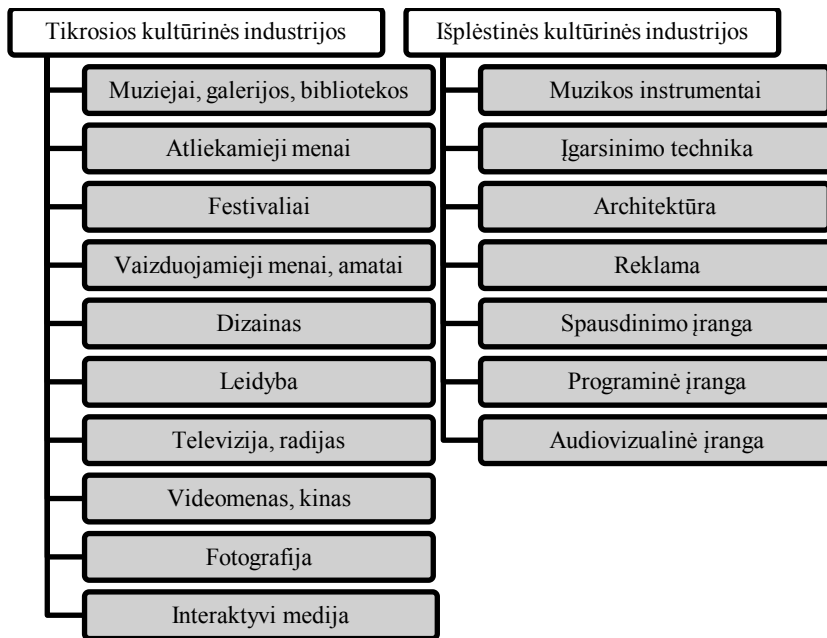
Tikrosios kultūrinės industrijos

Muziejai, galerijos, bibliotekos

Atliekamieji menai

Festivaliai

Vaizduojamieji menai, amatai

Dizainas

Leidyba

Televizija, radijas

Videomenas, kinas

Fotografija

Interaktyvi medija

Išplėstinės kultūrinės industrijos

Muzikos instrumentai

Įgarsinimo technika

Architektūra

Reklama

Spausdinimo įranga

Programinė įranga

Audiovizualinė įranga